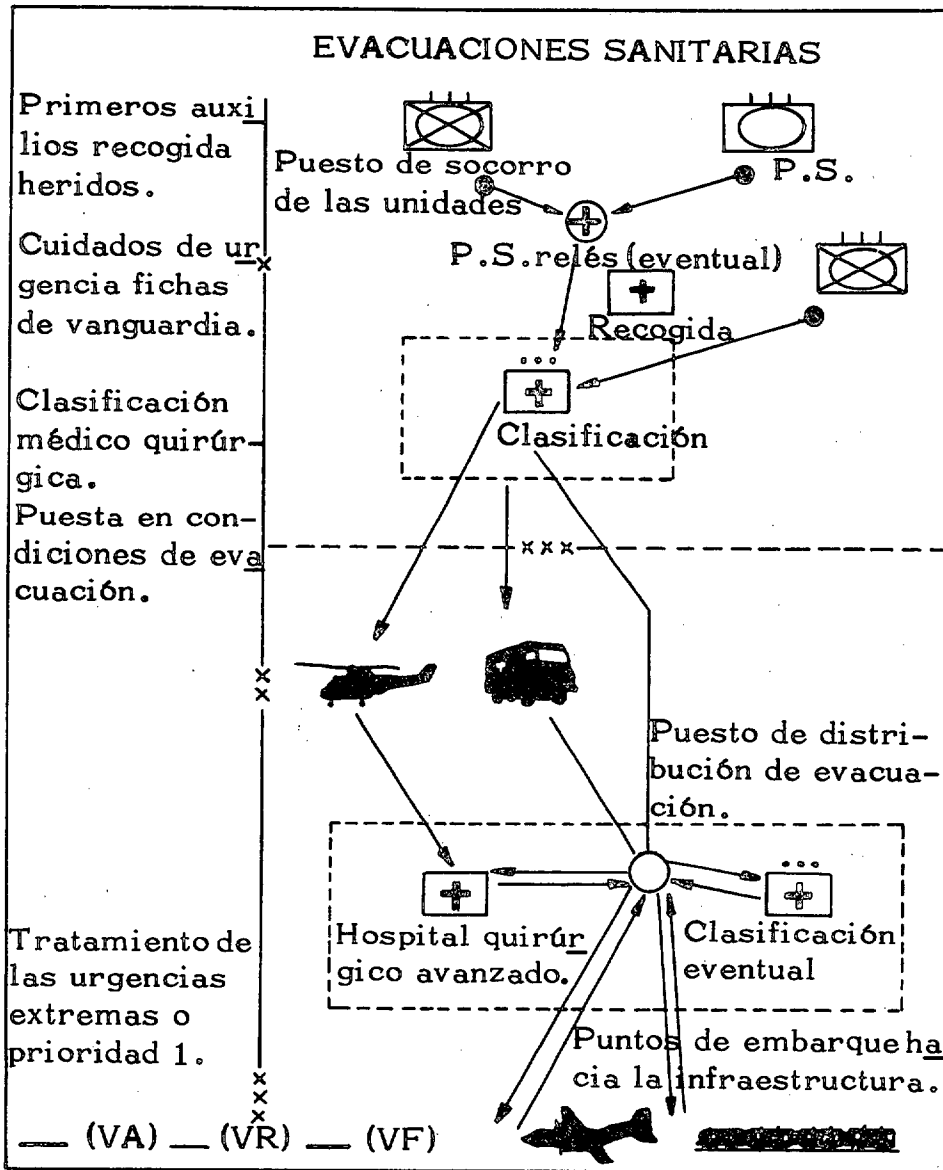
EVACUACIONES SANITARIAS

Primeros auxilios recogida heridos.

Cuidados de urgencia fichas de vanguardia.

Clasificación médico quirúrgica.

Puesta en condiciones de evacuación.

Tratamiento de las urgencias extremas o prioridad 1.

Puesto de socorro de las unidades

P.S.

P.S. relés (eventual)

Recogida

Clasificación

xxx

Puesto de distribución de evacuación.

Hospital quirúrgico avanzado.

Clasificación eventual

Puntos de embarque hacia la infraestructura.

x
x
x

x
x

— (VA) — (VR) — (VF)